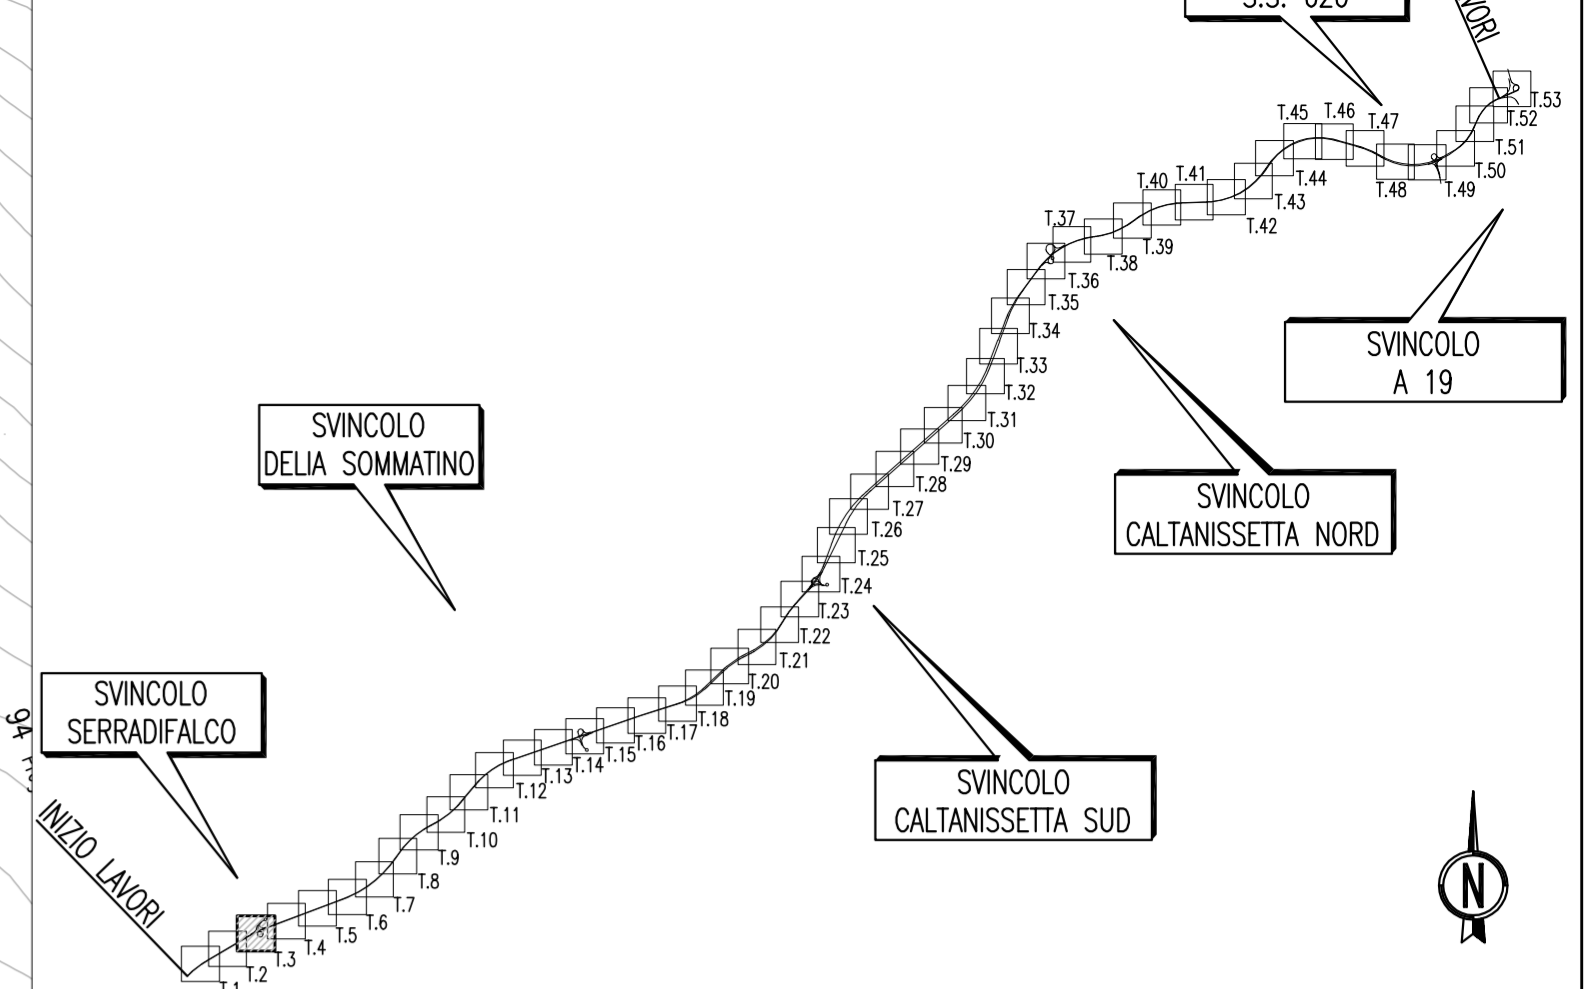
S.S. 626

VORI

T.53
T.52
T.51
T.50
T.49
T.48
T.47
T.46
T.45
T.44
T.43
T.42
T.41
T.40
T.39
T.38
T.37
T.36
T.35
T.34
T.33
T.32
T.31
T.30
T.29
T.28
T.27
T.26
T.25
T.24
T.23
T.22
T.21
T.20
T.19
T.18
T.17
T.16
T.15
T.14
T.13
T.12
T.11
T.10
T.9
T.8
T.7
T.6
T.5
T.4
T.3
T.2
T.1

SVINCOLO
A 19

SVINCOLO
DELIA SOMMATINO

SVINCOLO
CALTANISSETTA NORD

SVINCOLO
SERRADIFALCO

SVINCOLO
CALTANISSETTA SUD

INIZIO LAVORI

94

N